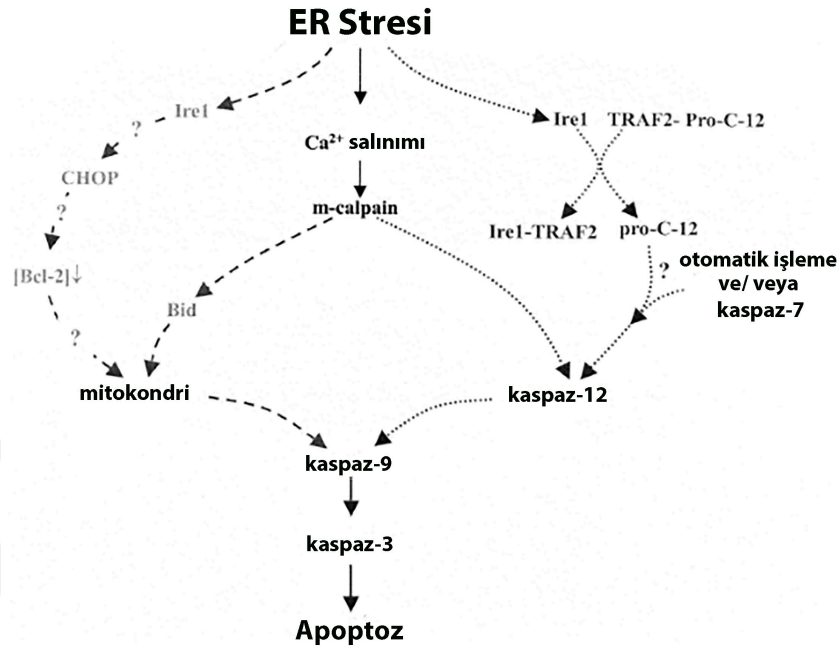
ER Stresi

Ire1

?

CHOP

?

[Bcl-2]↓

?

$Ca^{2+}$ salınımı

m-calpain

Bid

Ire1 TRAF2- Pro-C-12

Ire1-TRAF2 pro-C-12

?

otomatik işleme ve/ veya kaspaz-7

mitokondri

kaspaz-12

kaspaz-9

kaspaz-3

Apoptoz